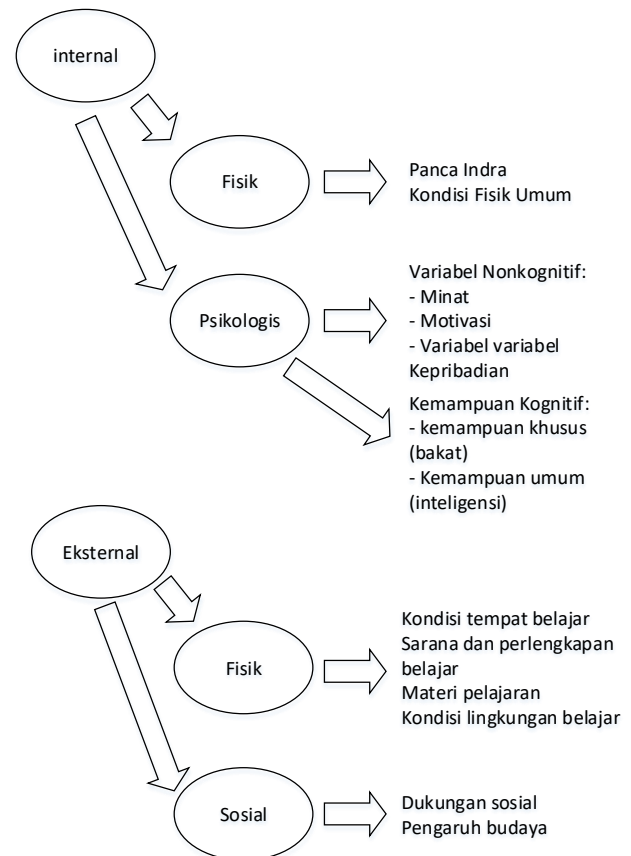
internal

Fisik

Panca Indra
Kondisi Fisik Umum

Psikologis

Variabel Nonkognitif:
- Minat
- Motivasi
- Variabel variabel Kepribadian

Kemampuan Kognitif:
- kemampuan khusus (bakat)
- Kemampuan umum (inteligensi)

Eksternal

Fisik

Kondisi tempat belajar
Sarana dan perlengkapan belajar
Materi pelajaran
Kondisi lingkungan belajar

Sosial

Dukungan sosial
Pengaruh budaya